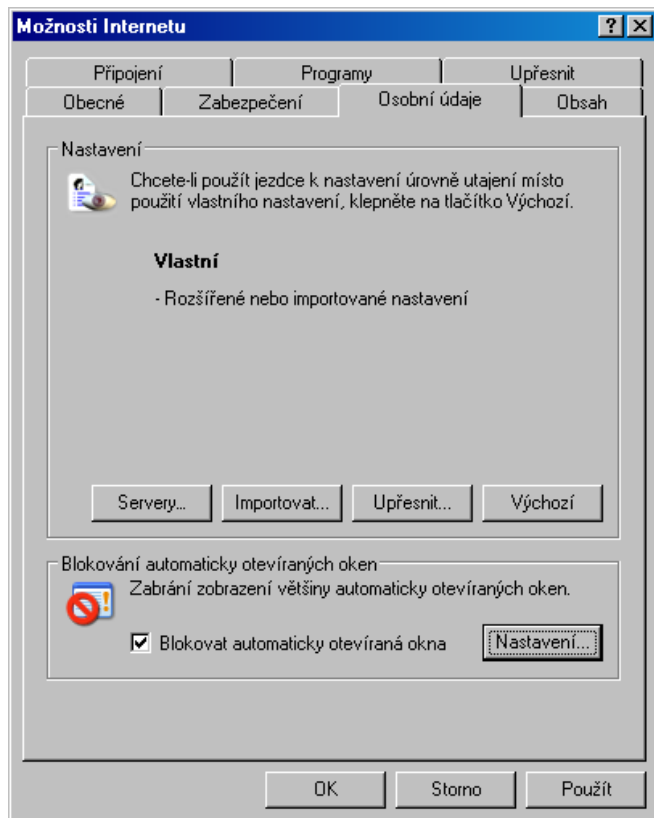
Možnosti Internetu

?

Připojení
Programy
Upřesnit
Obecné
Zabezpečení
Osobní údaje
Obsah

Nastavení

Chcete-li použít jezdce k nastavení úrovně utajení místo použití vlastního nastavení, klepněte na tlačítko Výchozí.

Vlastní

- Rozšířené nebo importované nastavení

Servery...
Importovat...
Upřesnit...
Výchozí

Blokování automaticky otevíraných oken

Zabrání zobrazení většiny automaticky otevíraných oken.

☑ Blokovat automaticky otevíraná okna
Nastavení...

OK
Storno
Použít